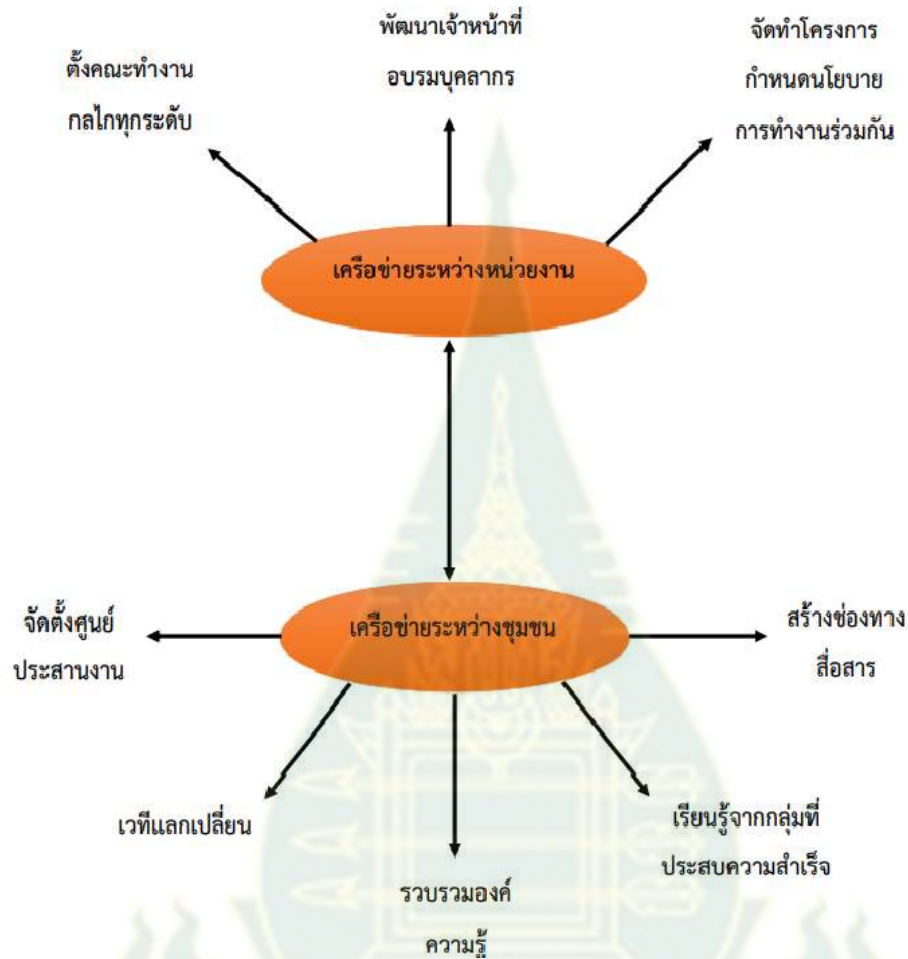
พัฒนาเจ้าหน้าที่
อบรมบุคลากร

ตั้งคณะทำงาน
กลไกทุกระดับ

จัดทำโครงการ
กำหนดนโยบาย
การทำงานร่วมกัน

เครือข่ายระหว่างหน่วยงาน

จัดตั้งศูนย์
ประสานงาน

เครือข่ายระหว่างชุมชน

สร้างช่องทาง
สื่อสาร

เวทีแลกเปลี่ยน

รวบรวมองค์
ความรู้

เรียนรู้จากกลุ่มที่
ประสบความสำเร็จ